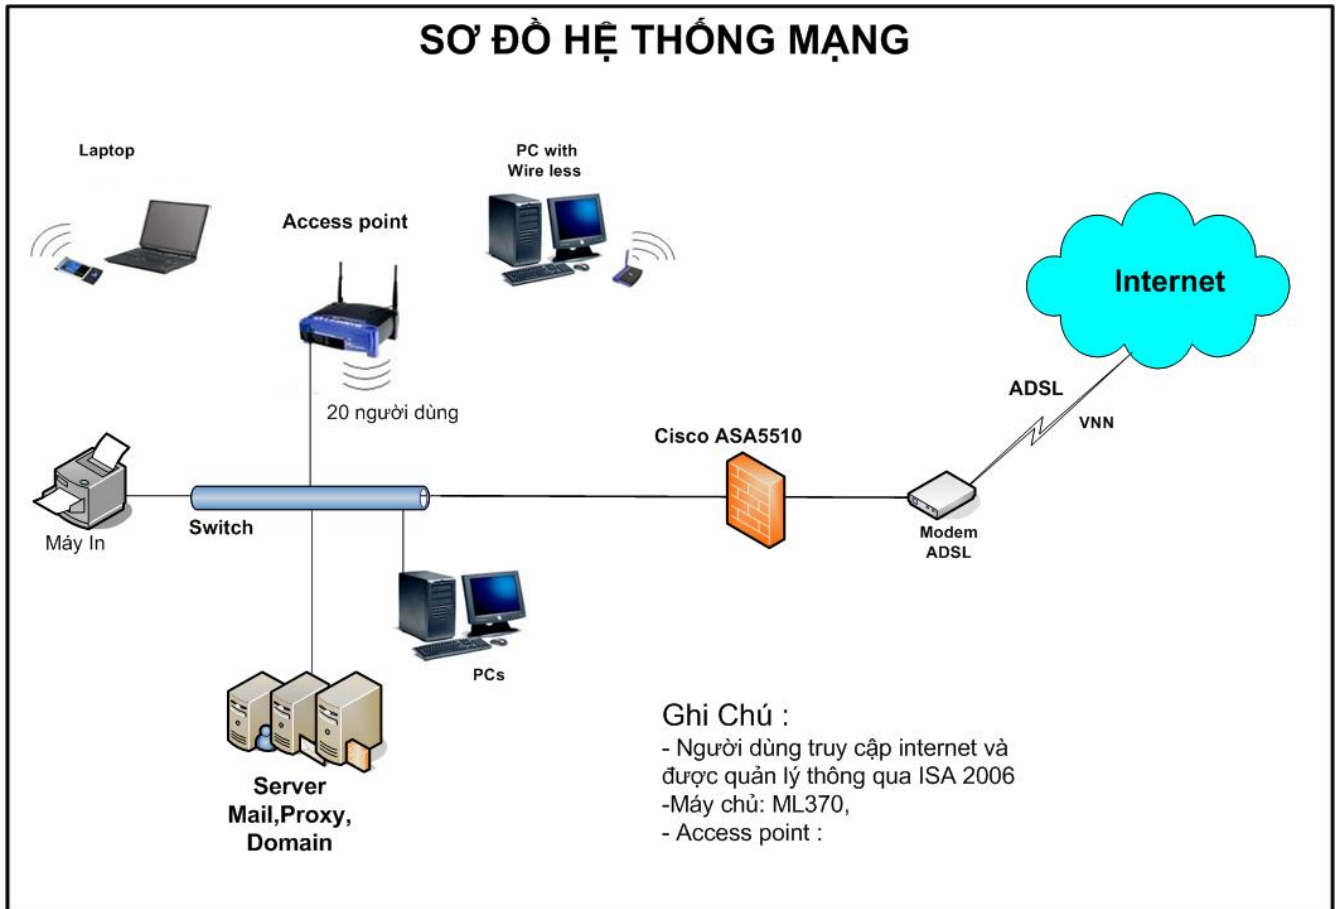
SƠ ĐỒ HỆ THỐNG MẠNG

Laptop

PC with Wire less

Access point

Internet

20 người dùng

ADSL

VNN

Cisco ASA5510

Máy In

Switch

Modem ADSL

PCs

Server Mail,Proxy, Domain

Ghi Chú :
- Người dùng truy cập internet và được quản lý thông qua ISA 2006
-Máy chủ: ML370,
- Access point :